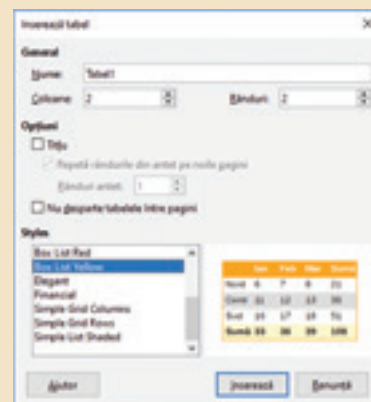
Inserează tabel

General

Nume: Tabel1

Coloane: 2

Rânduri: 2

Opțiuni

Titlu

Repetă rândurile din antet pe noile pagini

Rânduri antet: 1

Nu desparte tabelele între pagini

Styles

Box List Red
Box List Yellow
Elegant
Financial
Simple Grid Columns
Simple Grid Rows
Simple List Shaded

| | Ian | Feb | Mar | Suma |
|---|---|---|---|---|
| Nord | 6 | 7 | 8 | 21 |
| Centr | 11 | 12 | 13 | 36 |
| Sud | 16 | 17 | 18 | 51 |
| Sumă | 33 | 36 | 39 | 108 |

Ajutor

Inserează

Renunță